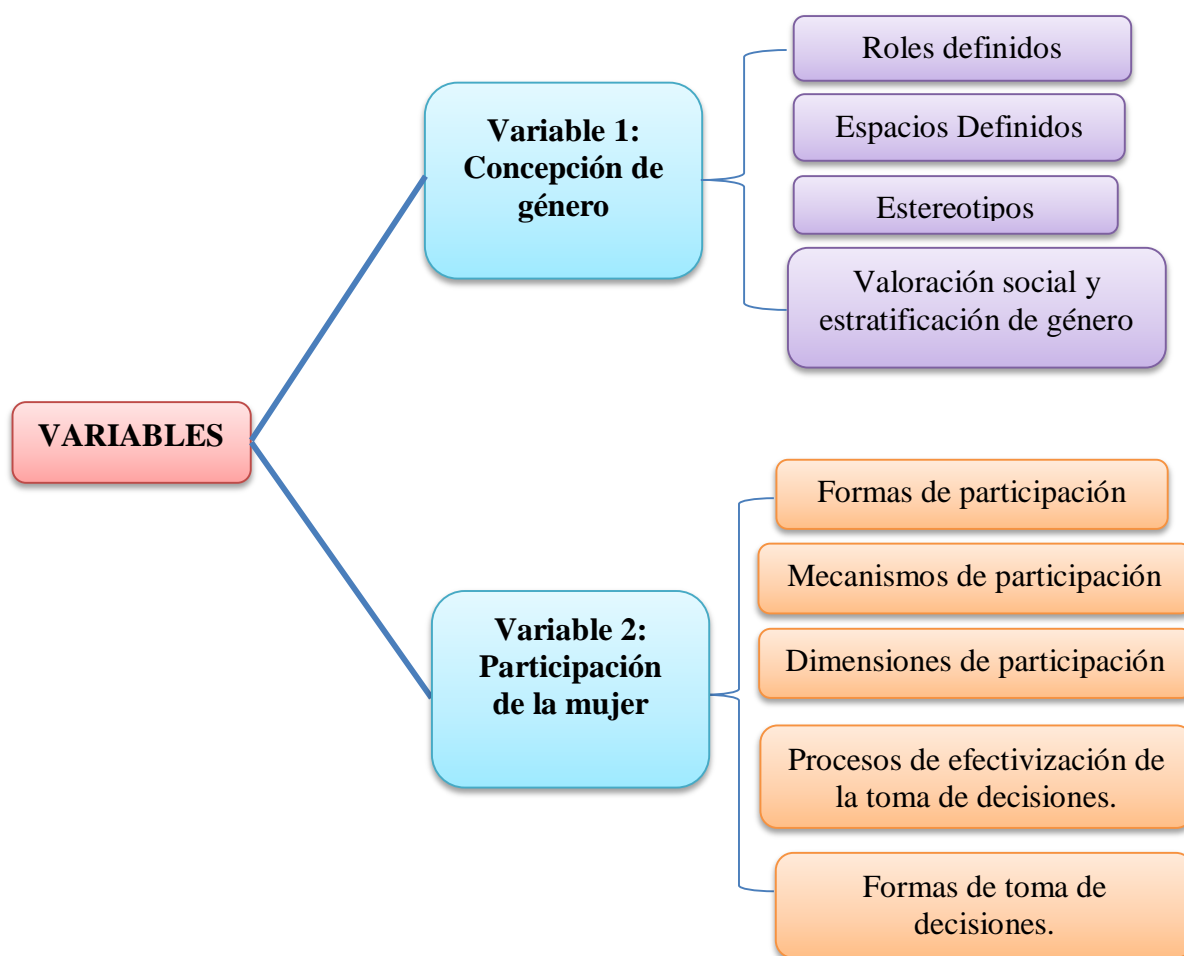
VARIABLES

Variable 1: Concepción de género

Roles definidos

Espacios Definidos

Estereotipos

Valoración social y estratificación de género

Variable 2: Participación de la mujer

Formas de participación

Mecanismos de participación

Dimensiones de participación

Procesos de efectivización de la toma de decisiones.

Formas de toma de decisiones.